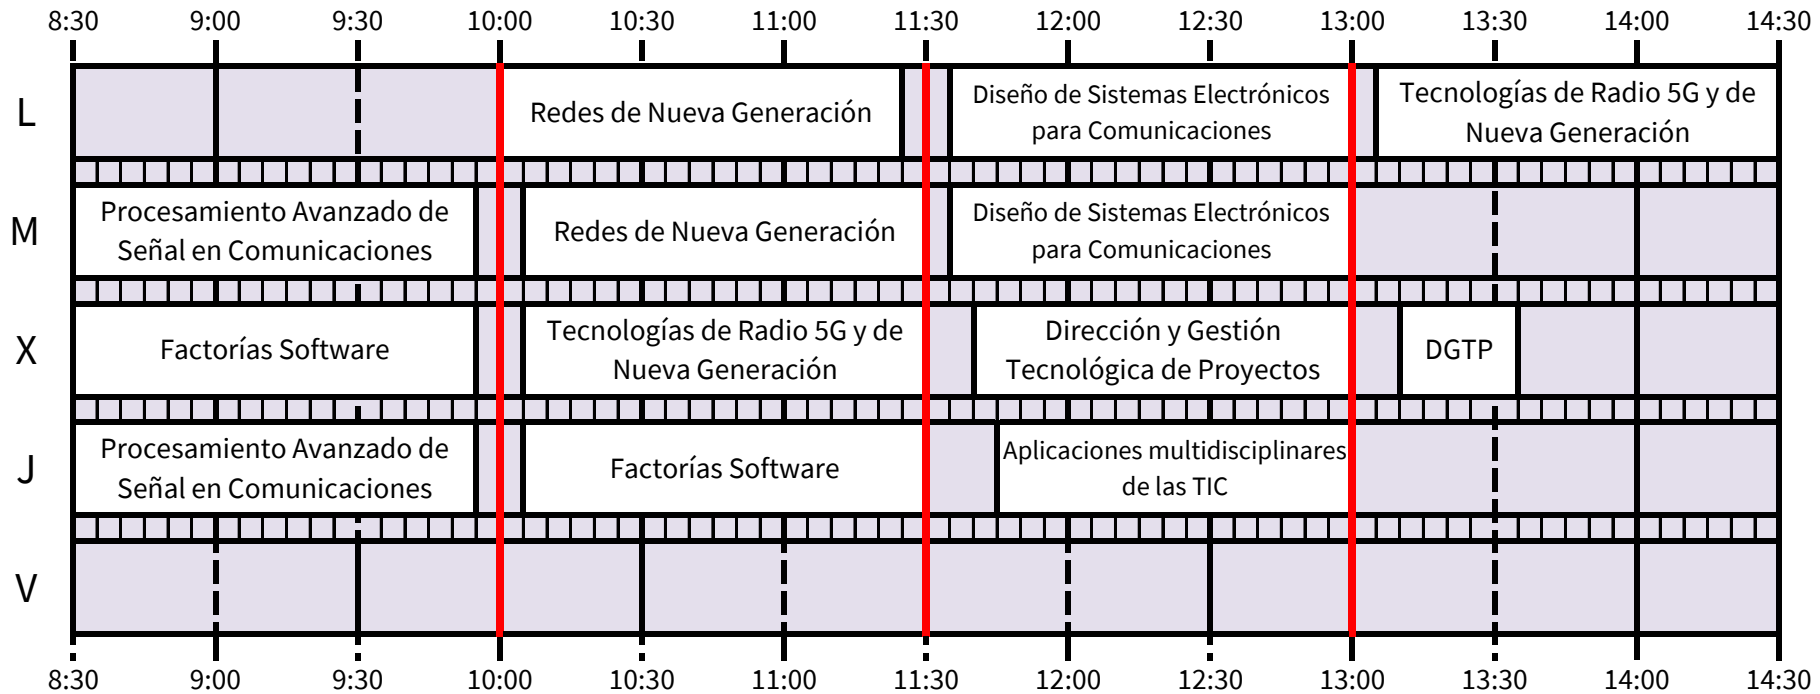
8:30 9:00 9:30 10:00 10:30 11:00 11:30 12:00 12:30 13:00 13:30 14:00 14:30

L
Redes de Nueva Generación
Diseño de Sistemas Electrónicos para Comunicaciones
Tecnologías de Radio 5G y de Nueva Generación

M
Procesamiento Avanzado de Señal en Comunicaciones
Redes de Nueva Generación
Diseño de Sistemas Electrónicos para Comunicaciones

X
Factorías Software
Tecnologías de Radio 5G y de Nueva Generación
Dirección y Gestión Tecnológica de Proyectos
DGTP

J
Procesamiento Avanzado de Señal en Comunicaciones
Factorías Software
Aplicaciones multidisciplinares de las TIC

V

8:30 9:00 9:30 10:00 10:30 11:00 11:30 12:00 12:30 13:00 13:30 14:00 14:30